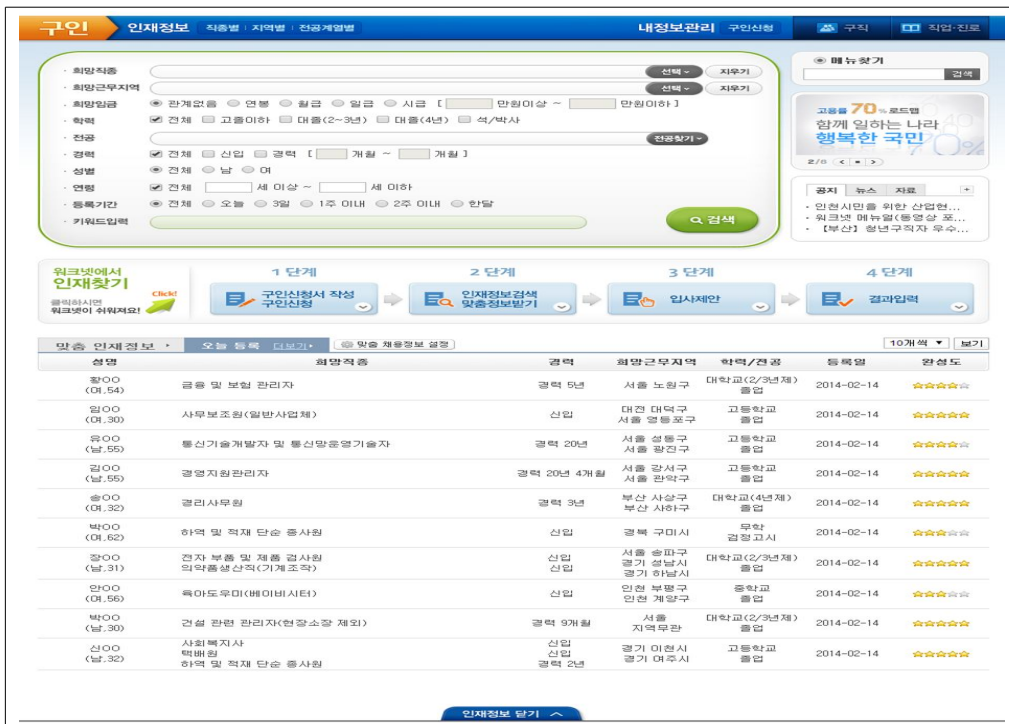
구인 인재정보 직종별 | 지역별 | 전공계열별 내정보관리 구인신청 구직 직업·진로

· 희망직종 선택 지우기
· 희망근무지역 선택 지우기
· 희망임금 ◉ 관계없음 ○ 연봉 ○ 월급 ○ 일급 ○ 시급 [ 만원이상 ~ 만원이하 ]
· 학력 ☑ 전체 ☐ 고졸이하 ☐ 대졸(2~3년) ☐ 대졸(4년) ☐ 석/박사
· 전공 전공찾기
· 경력 ☑ 전체 ☐ 신입 ☐ 경력 [ 개월 ~ 개월 ]
· 성별 ◉ 전체 ○ 남 ○ 여
· 연령 ☑ 전체 세 이상 ~ 세 이하
· 등록기간 ◉ 전체 ○ 오늘 ○ 3일 ○ 1주 이내 ○ 2주 이내 ○ 한달
· 키워드입력
검색

◉ 메뉴찾기
검색

고용률 70% 로드맵
함께 일하는 나라
행복한 국민
2/0 < ■ >

공지 뉴스 자료 +
· 인천시민을 위한 산업현...
· 워크넷 메뉴얼(동영상 포...
· 【부산】 청년구직자 우수...

워크넷에서 인재찾기
클릭하시면 워크넷이 쉬워져요! Click!

1 단계 구인신청서 작성 구인신청
2 단계 인재정보검색 맞춤정보받기
3 단계 입사제안
4 단계 결과입력

맞춤 인재정보 ▸ 오늘 등록 더보기▸ 맞춤 채용정보 설정 10개씩 ▼ 보기

| 성명 | 희망직종 | 경력 | 희망근무지역 | 학력/전공 | 등록일 | 완성도 |
|---|---|---|---|---|---|---|
| 황OO (여,54) | 금융 및 보험 관리자 | 경력 5년 | 서울 노원구 | 대학교(2/3년제) 졸업 | 2014-02-14 | |
| 임OO (여,30) | 사무보조원(일반사업체) | 신입 | 대전 대덕구 서울 영등포구 | 고등학교 졸업 | 2014-02-14 | |
| 유OO (남,55) | 통신기술개발자 및 통신망운영기술자 | 경력 20년 | 서울 성동구 서울 광진구 | 고등학교 졸업 | 2014-02-14 | |
| 김OO (남,55) | 경영지원관리자 | 경력 20년 4개월 | 서울 강서구 서울 관악구 | 고등학교 졸업 | 2014-02-14 | |
| 송OO (여,32) | 경리사무원 | 경력 3년 | 부산 사상구 부산 사하구 | 대학교(4년제) 졸업 | 2014-02-14 | |
| 박OO (여,62) | 하역 및 적재 단순 종사원 | 신입 | 경북 구미시 | 무학 검정고시 | 2014-02-14 | |
| 장OO (남,31) | 전자 부품 및 제품 검사원 의약품생산직(기계조작) | 신입 신입 | 서울 송파구 경기 성남시 경기 하남시 | 대학교(2/3년제) 졸업 | 2014-02-14 | |
| 안OO (여,56) | 육아도우미(베이비시터) | 신입 | 인천 부평구 인천 계양구 | 중학교 졸업 | 2014-02-14 | |
| 박OO (남,30) | 건설 관련 관리자(현장소장 제외) | 경력 9개월 | 서울 지역무관 | 대학교(2/3년제) 졸업 | 2014-02-14 | |
| 신OO (남,32) | 사회복지사 택배원 하역 및 적재 단순 종사원 | 신입 신입 경력 2년 | 경기 이천시 경기 여주시 | 고등학교 졸업 | 2014-02-14 | |

인재정보 닫기